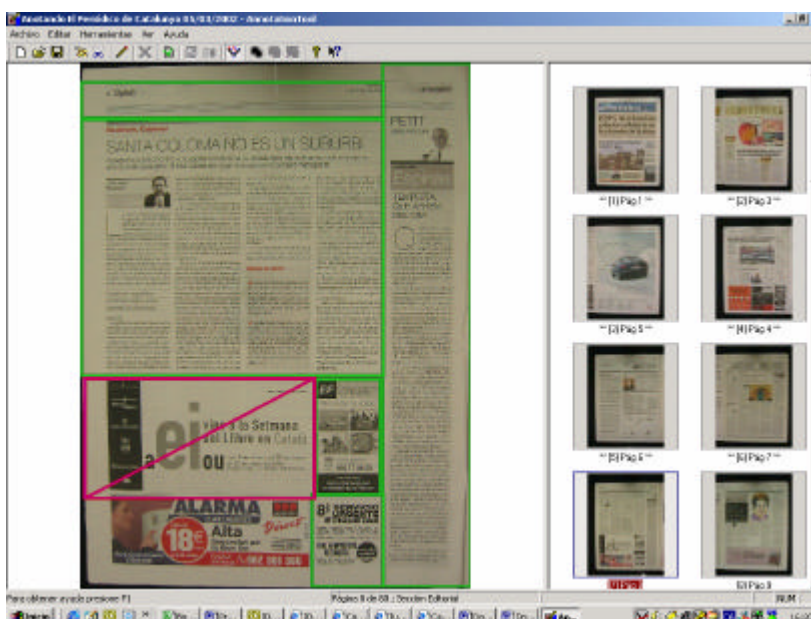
Anotando El Periódico de Catalunya 05/01/2002 - AnnotationTool

Archivo Editar Herramientas Ver Ayuda

Opinió

SANTA COLOMA NO ES UN SUBURBI

PETIT

ei

Setmana del Llibre en Català

ou

ALARMA

18€

Alta

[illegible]

** [1] Pág 1 **

** [2] Pág 3 **

** [3] Pág 5 **

** [4] Pág 4 **

** [5] Pág 6 **

** [6] Pág 7 **

[8] Pág 8

Para obtener ayuda presione F1

Página 8 de 88 : Sección Editorial

NUM

Inicio